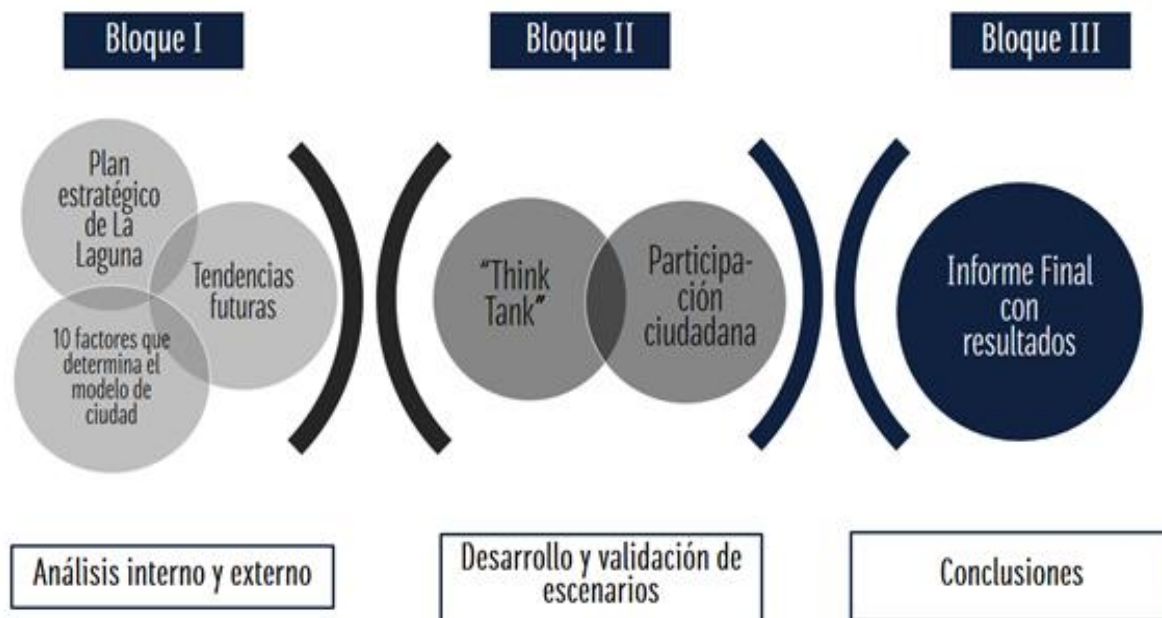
Bloque I

Bloque II

Bloque III

Plan estratégico de La Laguna

Tendencias futuras

10 factores que determina el modelo de ciudad

"Think Tank"

Participación ciudadana

Informe Final con resultados

Análisis interno y externo

Desarrollo y validación de escenarios

Conclusiones